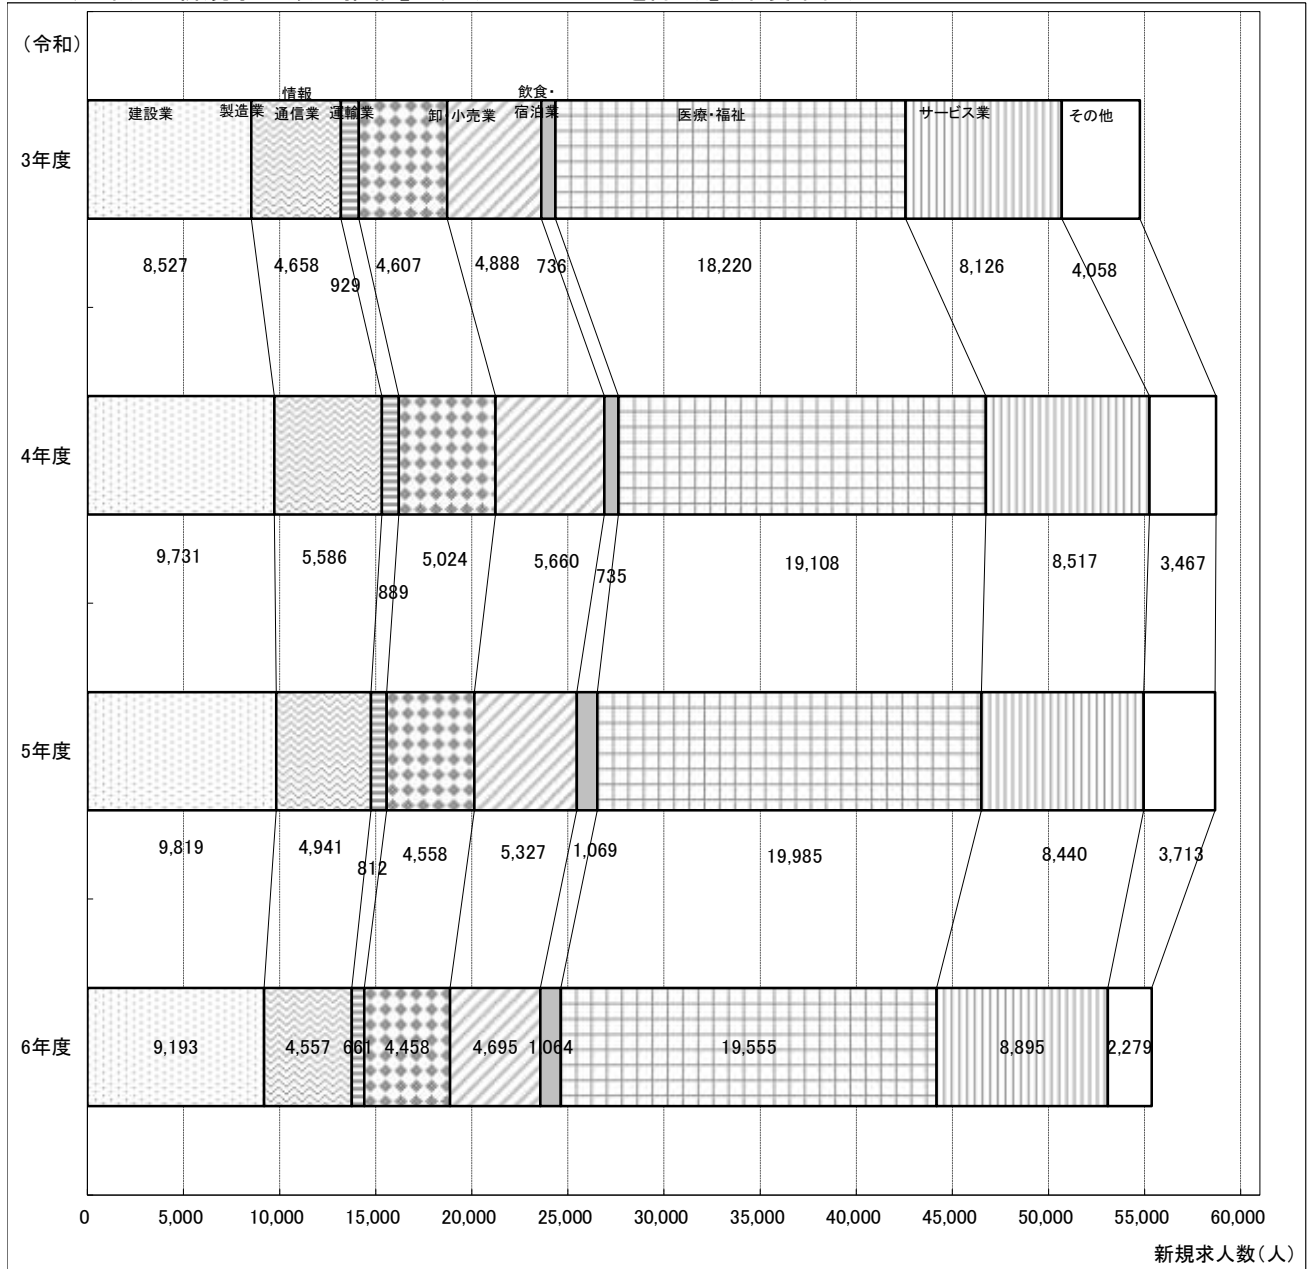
(令和)

3年度

建設業 製造業 情報通信業 運輸業 卸小売業 飲食・宿泊業 医療・福祉 サービス業 その他

8,527 4,658 929 4,607 4,888 736 18,220 8,126 4,058

4年度

9,731 5,586 889 5,024 5,660 735 19,108 8,517 3,467

5年度

9,819 4,941 812 4,558 5,327 1,069 19,985 8,440 3,713

6年度

9,193 4,557 661 4,458 4,695 1,064 19,555 8,895 2,279

0 5,000 10,000 15,000 20,000 25,000 30,000 35,000 40,000 45,000 50,000 55,000 60,000

新規求人数(人)